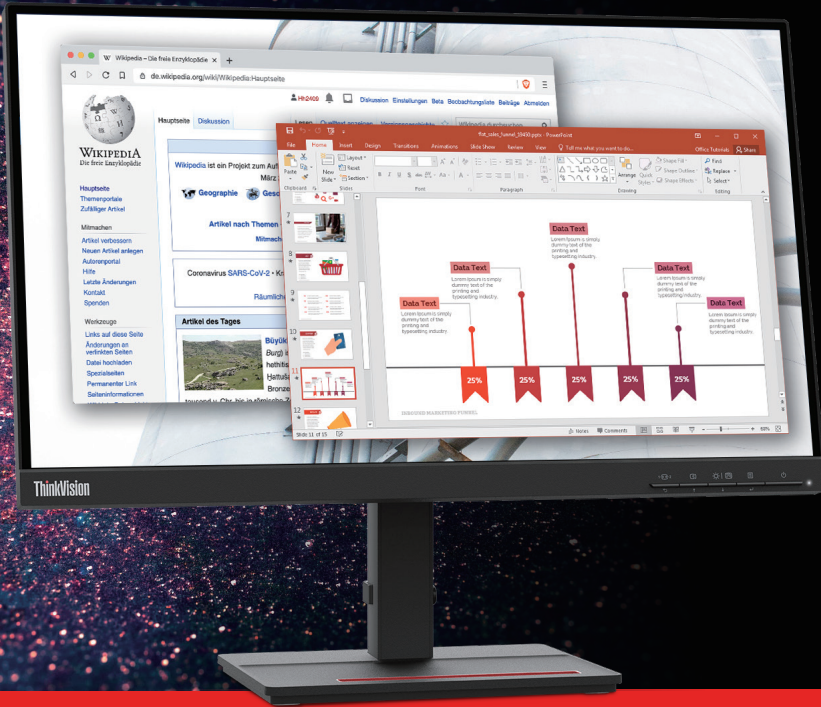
Wikipedia – Die freie Enzyklopädie ×

de.wikipedia.org/wiki/Wikipedia:Hauptseite

Hh2409 Diskussion Einstellungen Beta Beobachtungsliste Beiträge Abmelden

Wikipedia
Die freie Enzyklopädie

Hauptseite Diskussion

Lesen Quelltext anzeigen Versionsgeschichte

Hauptseite
Themenportale
Zufälliger Artikel

Mitmachen
Artikel verbessern
Neuen Artikel anlegen
Autorenportal
Hilfe
Letzte Änderungen
Kontakt
Spenden

Werkzeuge
Links auf diese Seite
Änderungen an verlinkten Seiten
Datei hochladen
Spezialseiten
Permanenter Link
Seiteninformationen

Wikipedia ist ein Projekt zum Auf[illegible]
März

Geographie Gesc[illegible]

Artikel nach Themen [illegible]
Mitmach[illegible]

Coronavirus SARS-CoV-2 • Kr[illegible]
Räumlich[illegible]

Artikel des Tages

Büyük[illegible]
Burg) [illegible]
hethitis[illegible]
Hattuš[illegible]
Bronze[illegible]
tausend v. Chr. bis in römische Z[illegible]

flat_sales_funnel_33400.pptx - PowerPoint

File Home Insert Design Transitions Animations Slide Show Review View Tell me what you want to do... Office Tutorials Share

Paste Clipboard New Slide Layout Reset Section Slides Font Paragraph Arrange Quick Styles Shape Fill Shape Outline Shape Effects Drawing Find Replace Select Editing

Data Text
Lorem Ipsum is simply dummy text of the printing and typesetting industry.

Data Text
Lorem Ipsum is simply dummy text of the printing and typesetting industry.

Data Text
Lorem Ipsum is simply dummy text of the printing and typesetting industry.

Data Text
Lorem Ipsum is simply dummy text of the printing and typesetting industry.

Data Text
Lorem Ipsum is simply dummy text of the printing and typesetting industry.

25% 25% 25% 25% 25%

INBOUND MARKETING FUNNEL

Slide 11 of 15 Notes Comments 60%

ThinkVision